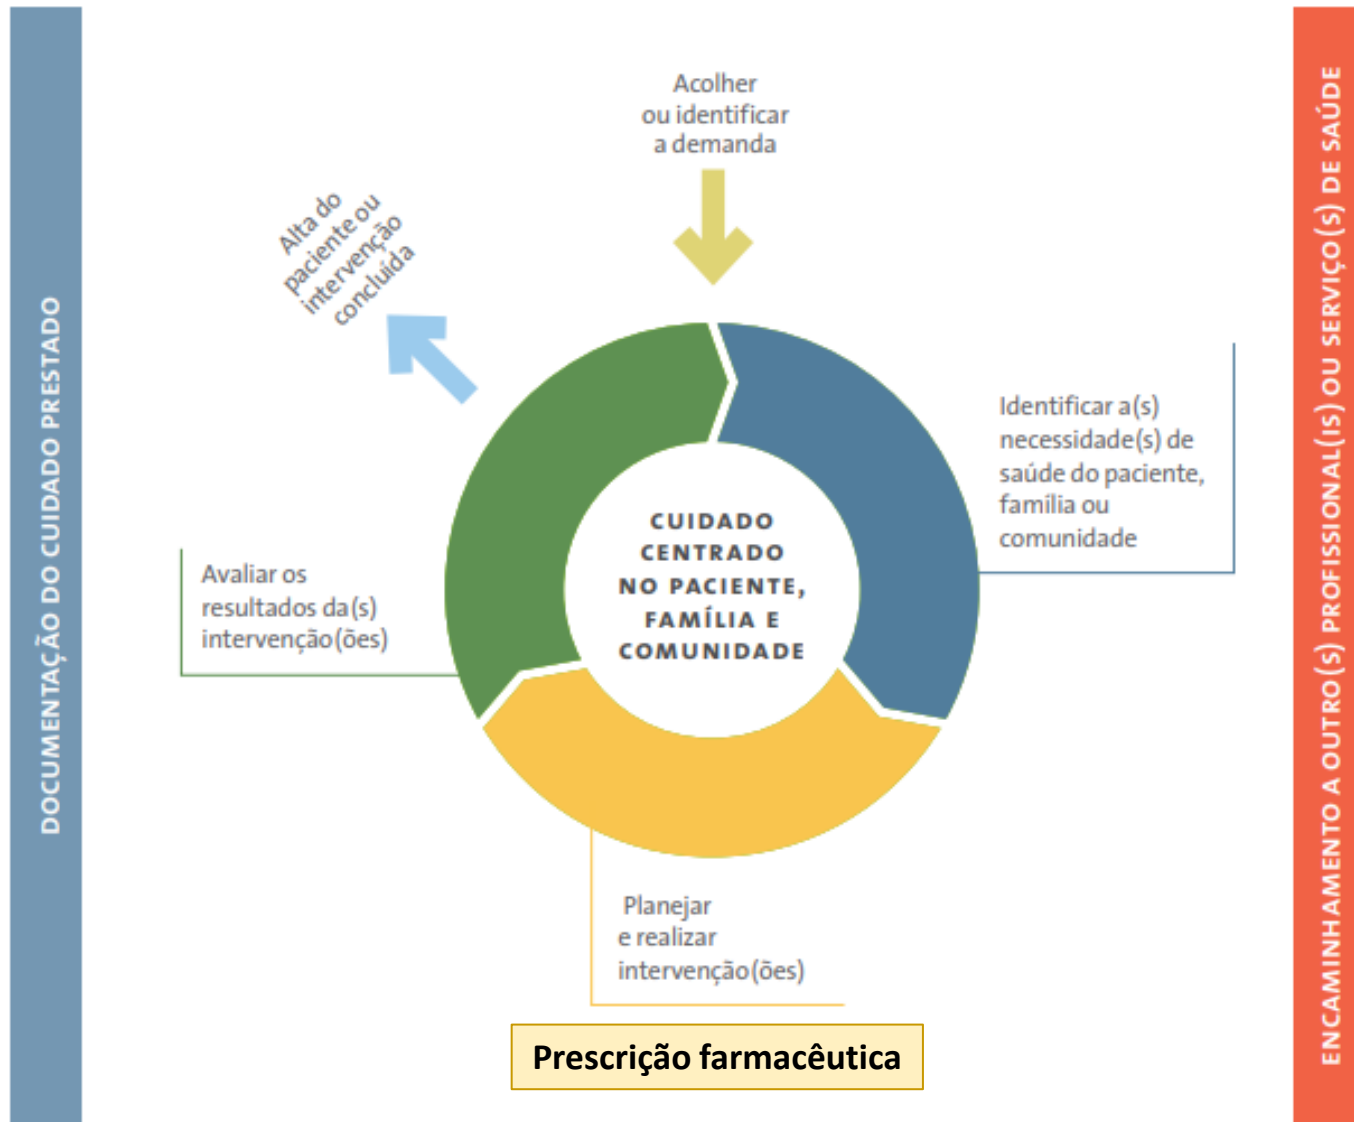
DOCUMENTAÇÃO DO CUIDADO PRESTADO

Acolher ou identificar a demanda

Alta do paciente ou intervenção concluída

Identificar a(s) necessidade(s) de saúde do paciente, família ou comunidade

CUIDADO CENTRADO NO PACIENTE, FAMÍLIA E COMUNIDADE

Avaliar os resultados da(s) intervenção(ões)

Planejar e realizar intervenção(ões)

Prescrição farmacêutica

ENCAMINHAMENTO A OUTRO(S) PROFISSIONAL(IS) OU SERVIÇO(S) DE SAÚDE